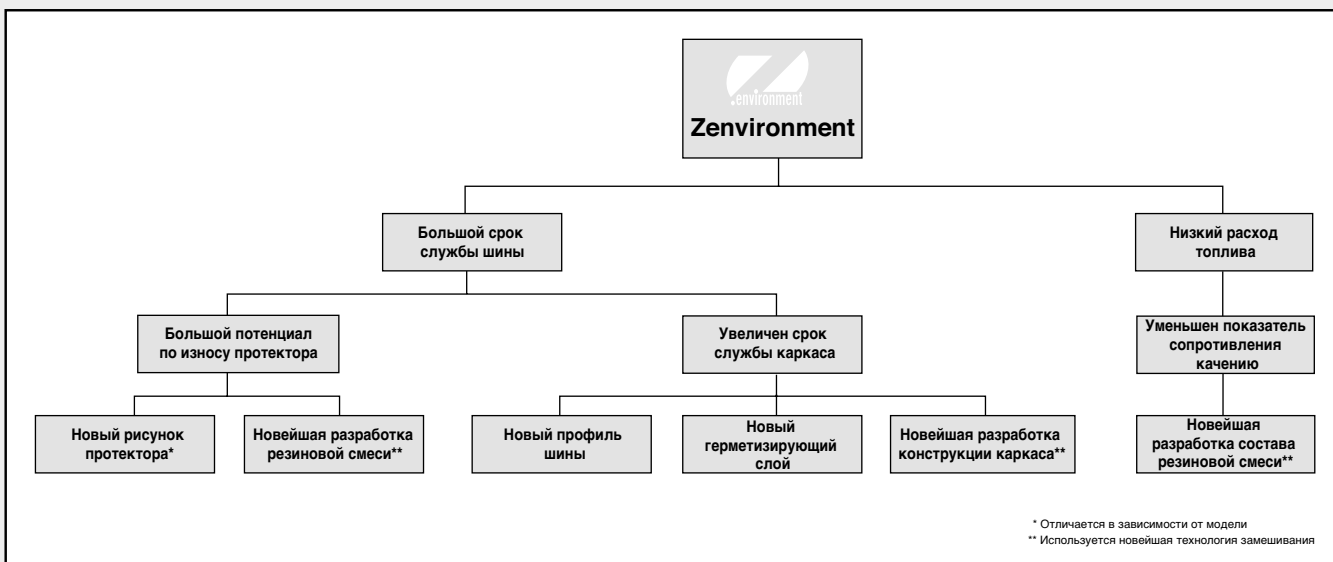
.environment
Zenvironment

Большой срок службы шины

Низкий расход топлива

Большой потенциал по износу протектора

Увеличен срок службы каркаса

Уменьшен показатель сопротивления качению

Новый рисунок протектора*

Новейшая разработка резиновой смеси**

Новый профиль шины

Новый герметизирующий слой

Новейшая разработка конструкции каркаса**

Новейшая разработка состава резиновой смеси**

* Отличается в зависимости от модели
** Используется новейшая технология замешивания